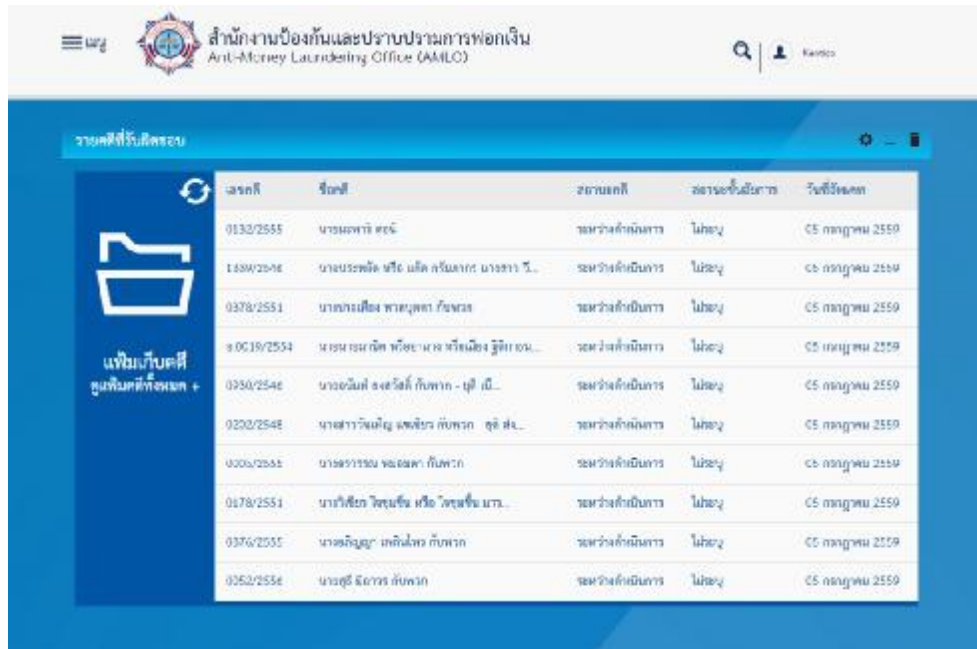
เมนู

สำนักงานป้องกันและปราบปรามการฟอกเงิน
Anti-Money Laundering Office (AMLO)

Kessco

รายคดีที่รับผิดชอบ

แฟ้มเก็บคดี
ดูแฟ้มคดีทั้งหมด +

| เลขคดี | ชื่อคดี | สถานะคดี | สถานะขั้นตอนการ | วันที่วัดผล |
|---|---|---|---|---|
| 0132/2555 | นายมงคล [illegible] | ระหว่างดำเนินการ | ไม่ระบุ | 05 กรกฎาคม 2559 |
| 1339/2546 | นายประพจัด หรือ แจ็ค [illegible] | ระหว่างดำเนินการ | ไม่ระบุ | 05 กรกฎาคม 2559 |
| 0378/2551 | นาย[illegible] กับพวก | ระหว่างดำเนินการ | ไม่ระบุ | 05 กรกฎาคม 2559 |
| 0039/2554 | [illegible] | ระหว่างดำเนินการ | ไม่ระบุ | 05 กรกฎาคม 2559 |
| 0350/2546 | นาย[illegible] กับพวก - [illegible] | ระหว่างดำเนินการ | ไม่ระบุ | 05 กรกฎาคม 2559 |
| 0202/2548 | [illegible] กับพวก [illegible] | ระหว่างดำเนินการ | ไม่ระบุ | 05 กรกฎาคม 2559 |
| 0005/2555 | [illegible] กับพวก | ระหว่างดำเนินการ | ไม่ระบุ | 05 กรกฎาคม 2559 |
| 0178/2551 | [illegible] หรือ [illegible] | ระหว่างดำเนินการ | ไม่ระบุ | 05 กรกฎาคม 2559 |
| 0376/2555 | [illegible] กับพวก | ระหว่างดำเนินการ | ไม่ระบุ | 05 กรกฎาคม 2559 |
| 0352/2556 | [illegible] กับพวก | ระหว่างดำเนินการ | ไม่ระบุ | 05 กรกฎาคม 2559 |